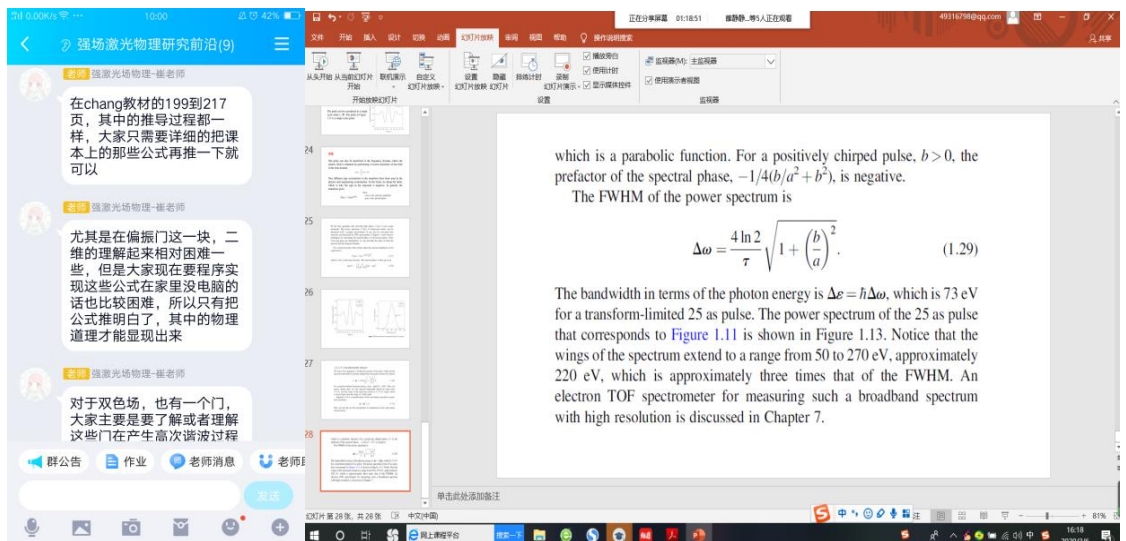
0.00K/s 10:00 42%

强场激光物理研究前沿(9)

老师 强激光场物理-崔老师

在chang教材的199到217页，其中的推导过程都一样，大家只需要详细的把课本上的那些公式再推一下就可以

老师 强激光场物理-崔老师

尤其是在偏振门这一块，二维的理解起来相对困难一些，但是大家现在要程序实现这些公式在家里没电脑的话也比较困难，所以只有把公式推明白了，其中的物理道理才能显现出来

老师 强激光场物理-崔老师

对于双色场，也有一个门，大家主要是要了解或者理解这些门在产生高次谐波过程

群公告 作业 老师消息 老师

发送

正在分享屏幕 01:18:51 49316798@qq.com

文件 开始 插入 设计 切换 动画 幻灯片放映 审阅 视图 帮助 操作说明搜索 共享

从头开始 从当前幻灯片开始 联机演示 自定义幻灯片放映 设置幻灯片放映 隐藏幻灯片 排练计时 录制幻灯片演示 播放旁白 使用计时 显示媒体控件 监视器(M): 主监视器 使用演示者视图

开始放映幻灯片 设置 监视器

24
25
26
27
28

which is a parabolic function. For a positively chirped pulse, $b > 0$, the prefactor of the spectral phase, $-1/4(b/a^2 + b^2)$, is negative.

The FWHM of the power spectrum is

$$\Delta\omega = \frac{4\ln 2}{\tau}\sqrt{1+\left(\frac{b}{a}\right)^2}. \qquad (1.29)$$

The bandwidth in terms of the photon energy is $\Delta\varepsilon = \hbar\Delta\omega$, which is 73 eV for a transform-limited 25 as pulse. The power spectrum of the 25 as pulse that corresponds to Figure 1.11 is shown in Figure 1.13. Notice that the wings of the spectrum extend to a range from 50 to 270 eV, approximately 220 eV, which is approximately three times that of the FWHM. An electron TOF spectrometer for measuring such a broadband spectrum with high resolution is discussed in Chapter 7.

单击此处添加备注

幻灯片 第 28 张，共 28 张 中文(中国) 备注 81%

网上课程平台 16:18